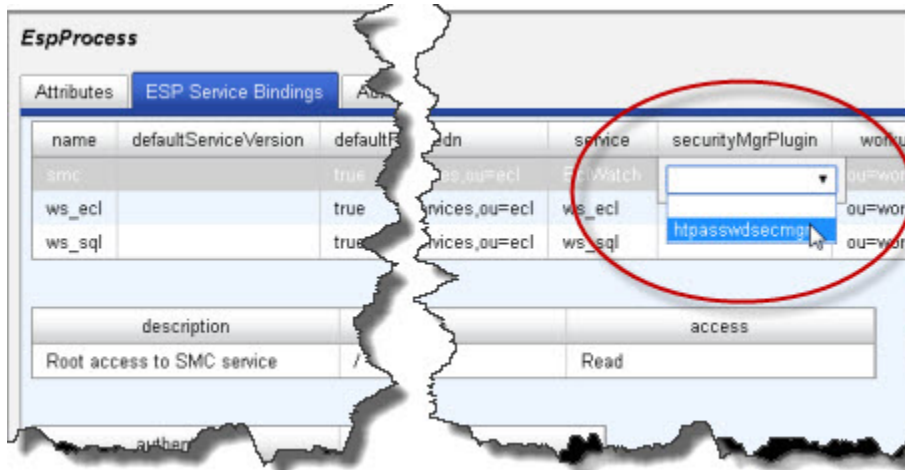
EspProcess

Attributes | ESP Service Bindings | A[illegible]

| name | defaultServiceVersion | default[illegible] | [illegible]dn | service | securityMgrPlugin | wor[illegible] |
|---|---|---|---|---|---|---|
| smc | | true | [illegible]ces,ou=ecl | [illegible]Watch | | ou=wor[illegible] |
| ws_ecl | | true | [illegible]rvices,ou=ecl | ws_ecl | htpasswdsecmgr | ou=wor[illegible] |
| ws_sql | | true | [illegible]rvices,ou=ecl | ws_sql | | ou=wor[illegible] |

| description | | access |
|---|---|---|
| Root access to SMC service | / | Read |

authe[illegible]